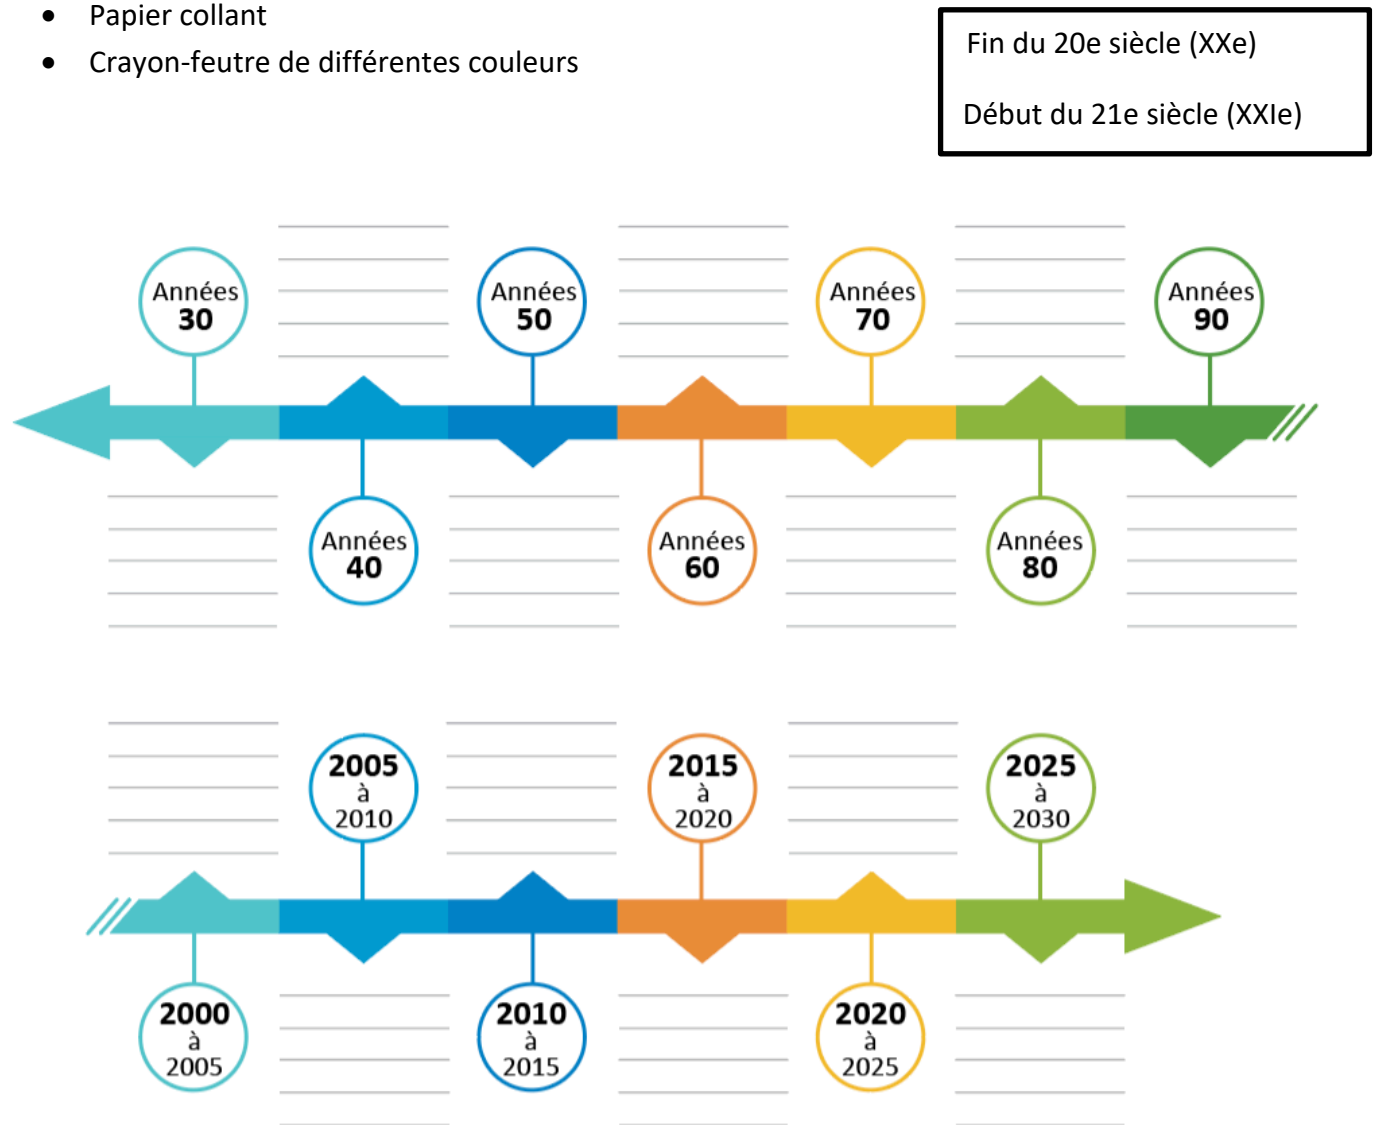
- Papier collant
- Crayon-feutre de différentes couleurs

Fin du 20e siècle (XXe)

Début du 21e siècle (XXIe)

Années 30

Années 40

Années 50

Années 60

Années 70

Années 80

Années 90

2000 à 2005

2005 à 2010

2010 à 2015

2015 à 2020

2020 à 2025

2025 à 2030